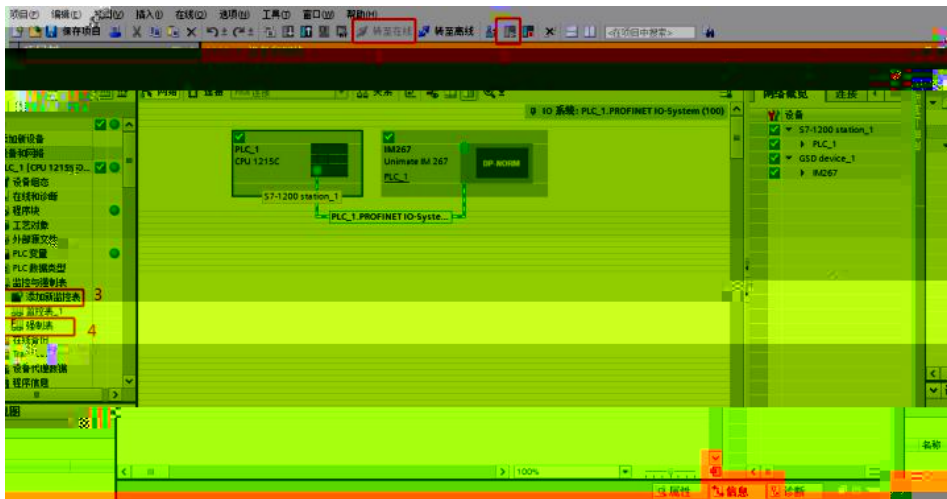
项目(P) 编辑(E) 视图(V) 插入(I) 在线(O) 选项(N) 工具(T) 窗口(W) 帮助(H)
保存项目 转至在线 转至离线 <在项目中搜索>

网络 连接 HMI 连接
IO 系统: PLC_1.PROFINET IO-System (100)

添加新设备
设备和网络
PLC_1 [CPU 1215C D...
设备组态
在线和诊断
程序块
工艺对象
外部源文件
PLC 变量
PLC 数据类型
监控与强制表
添加新监控表 3
监控表_1
强制表 4
在线备份
Traces
设备代理数据
程序信息

PLC_1
CPU 1215C

IM267
Unimate IM 267
PLC_1

DP-NORM

S7-1200 station_1
PLC_1.PROFINET IO-Syste...

网络概览 连接
设备
S7-1200 station_1
PLC_1
GSD device_1
IM267

100%

名称

属性 信息 诊断